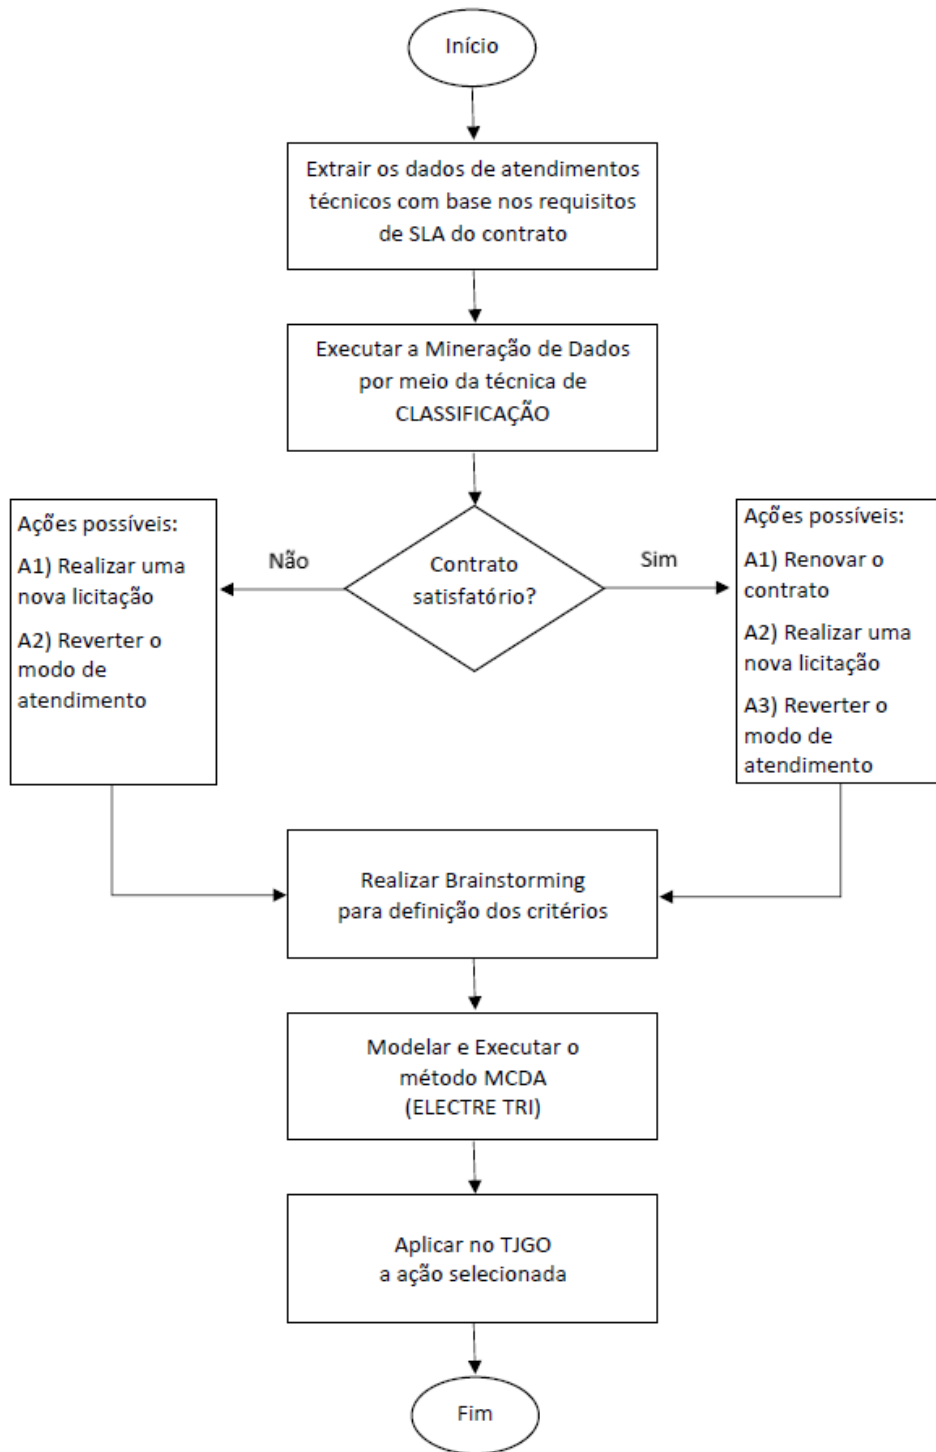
Início

Extrair os dados de atendimentos técnicos com base nos requisitos de SLA do contrato

Executar a Mineração de Dados por meio da técnica de CLASSIFICAÇÃO

Ações possíveis:

A1) Realizar uma nova licitação

A2) Reverter o modo de atendimento

Não

Contrato satisfatório?

Sim

Ações possíveis:

A1) Renovar o contrato

A2) Realizar uma nova licitação

A3) Reverter o modo de atendimento

Realizar Brainstorming para definição dos critérios

Modelar e Executar o método MCDA (ELECTRE TRI)

Aplicar no TJGO a ação selecionada

Fim